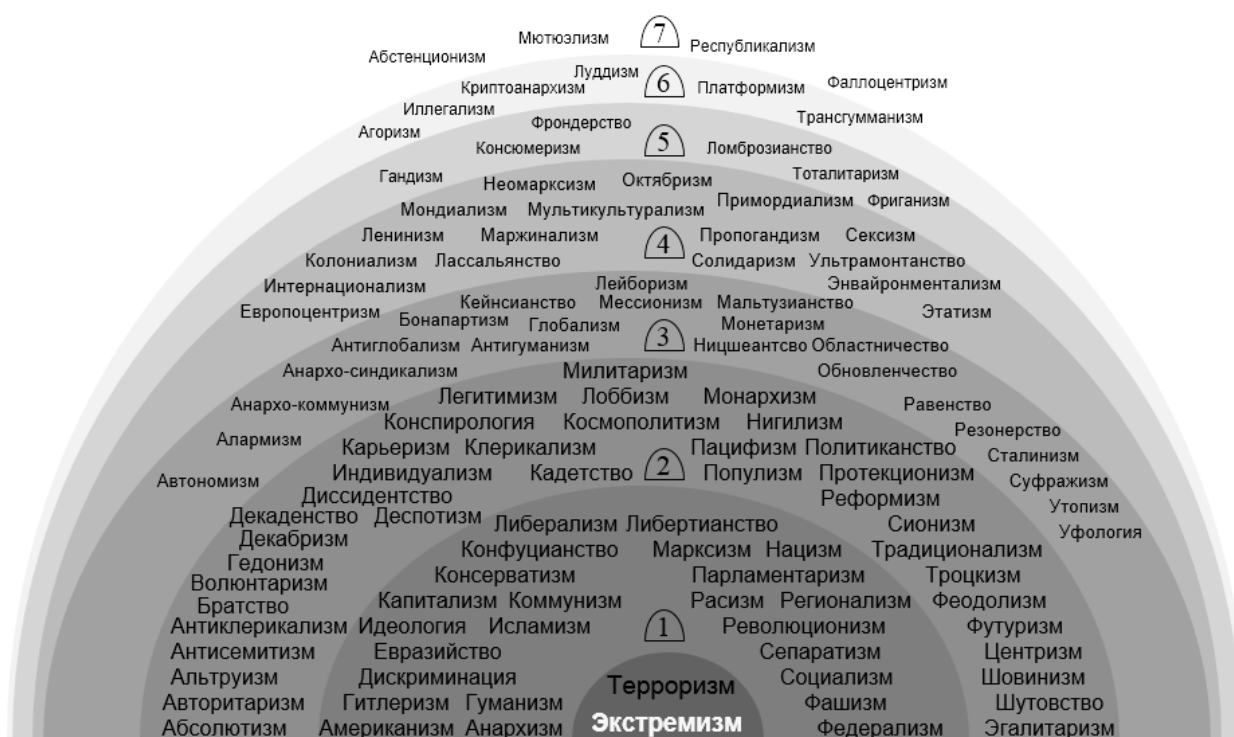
Мютюэлизм 7 Республиканизм
Абстенционизм
Луддизм
Криптоанархизм 6 Платформизм Фаллоцентризм
Иллегализм
Трансгумманизм
Агоризм
Фрондерство
Консюмеризм 5 Ломброзианство
Гандизм
Тоталитаризм
Неомарксизм Октябризм
Мондиализм Мультикультурализм Примордиализм Фриганизм
Ленинизм Маржинализм 4 Пропогандизм Сексизм
Колониализм Лассальянство Солидаризм Ультрамонтанство
Интернационализм Лейборизм Энвайронментализм
Кейнсианство Мессионизм Мальтузианство
Европоцентризм Бонапартизм Глобализм Монетаризм Этатизм
Антиглобализм Антигуманизм 3 Ницшеантсво Областничество
Анархо-синдикализм Милитаризм Обновленчество
Легитимизм Лоббизм Монархизм
Анархо-коммунизм Равенство
Конспирология Космополитизм Нигилизм
Резонерство
Алармизм Карьеризм Клерикализм Пацифизм Политиканство
Сталинизм
Индивидуализм Кадетство 2 Популизм Протекционизм
Автономизм Суфражизм
Диссидентство Реформизм
Утопизм
Декаденство Деспотизм Либерализм Либертианство Сионизм
Уфология
Декабризм
Конфуцианство Марксизм Нацизм Традиционализм
Гедонизм
Волюнтаризм Консерватизм Парламентаризм Троцкизм
Братство
Капитализм Коммунизм Расизм Регионализм Феодолизм
Антиклерикализм Идеология Исламизм 1 Революционизм Футуризм
Антисемитизм Евразийство Сепаратизм Центризм
Альтруизм Дискриминация Социализм Шовинизм
Терроризм
Авторитаризм Гитлеризм Гуманизм Фашизм Шутовство
Абсолютизм Американизм Анархизм Экстремизм Федерализм Эгалитаризм